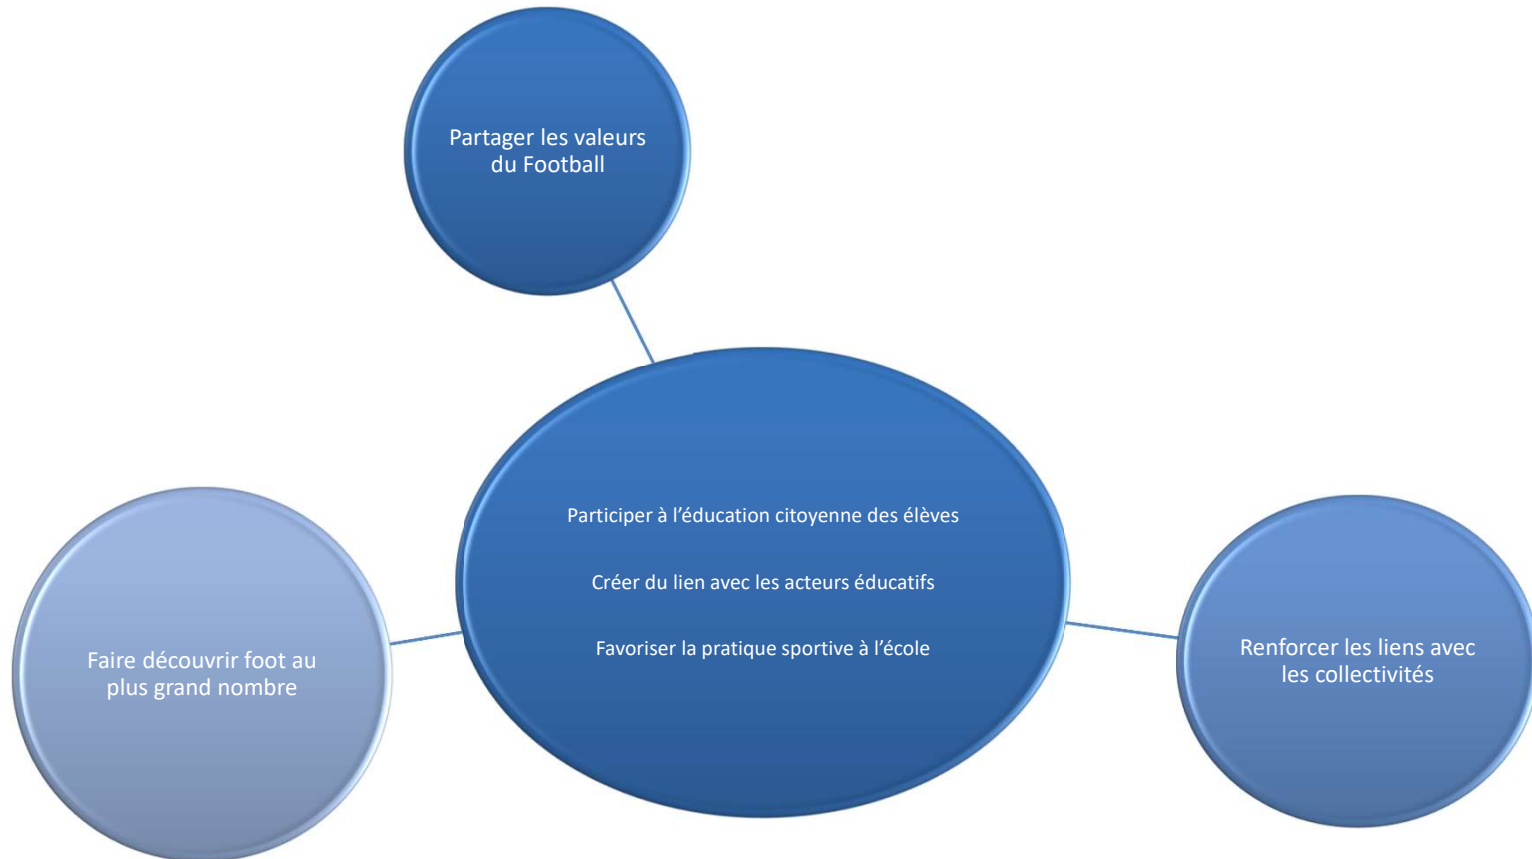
Partager les valeurs du Football

Participer à l’éducation citoyenne des élèves

Créer du lien avec les acteurs éducatifs

Favoriser la pratique sportive à l’école

Faire découvrir foot au plus grand nombre

Renforcer les liens avec les collectivités